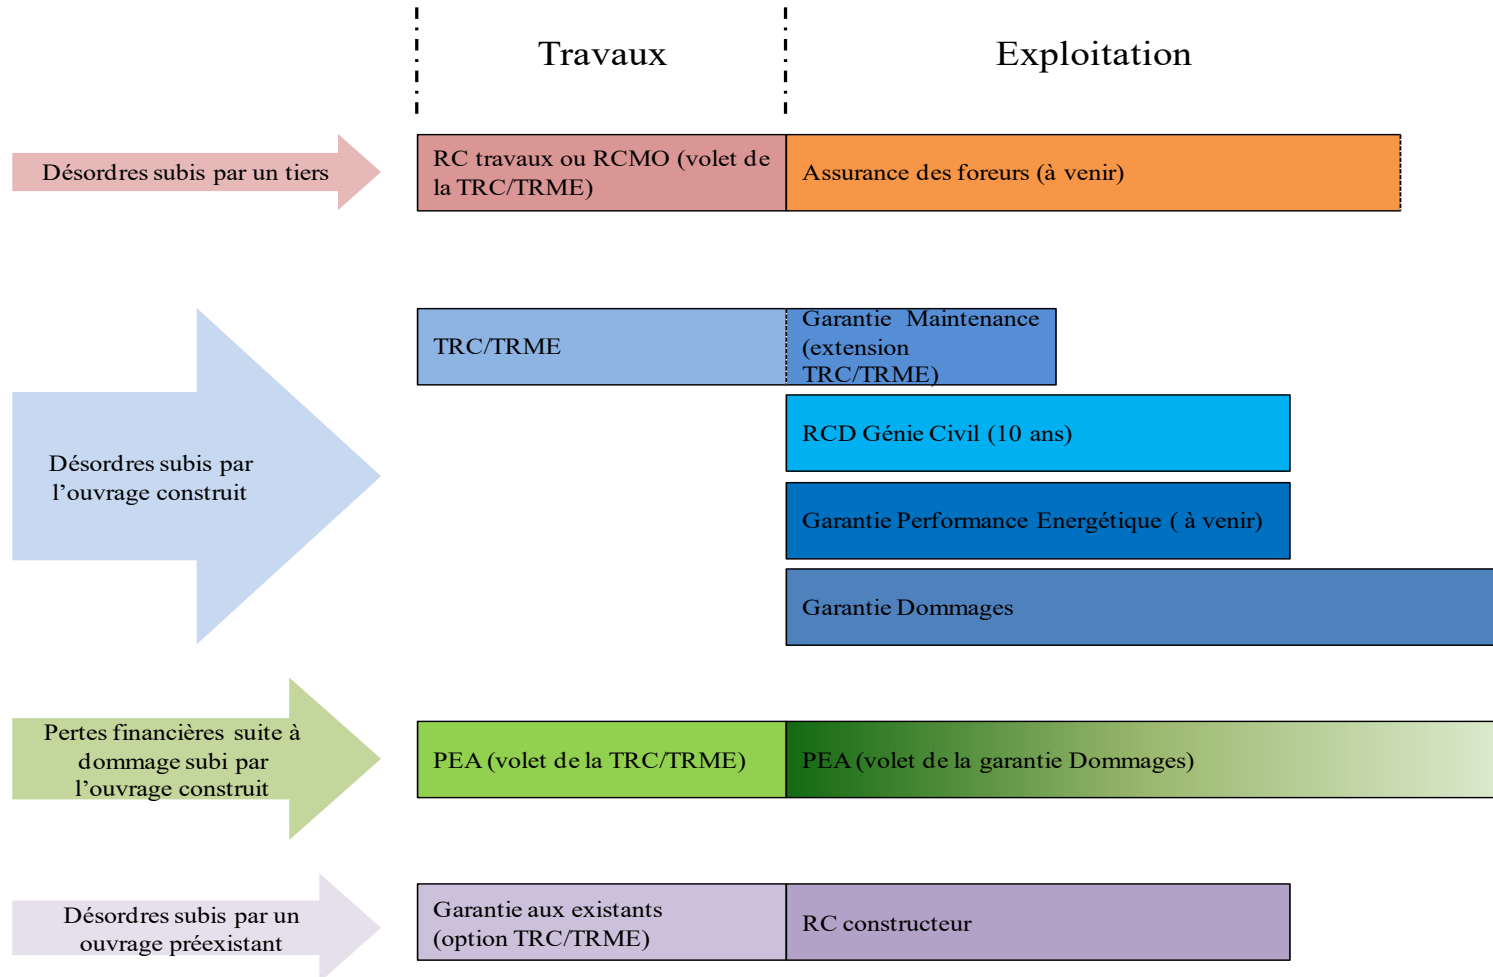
Travaux

Exploitation

Désordres subis par un tiers

RC travaux ou RCMO (volet de la TRC/TRME)

Assurance des foreurs (à venir)

Désordres subis par l’ouvrage construit

TRC/TRME

Garantie Maintenance (extension TRC/TRME)

RCD Génie Civil (10 ans)

Garantie Performance Energétique ( à venir)

Garantie Dommages

Pertes financières suite à dommage subi par l’ouvrage construit

PEA (volet de la TRC/TRME)

PEA (volet de la garantie Dommages)

Désordres subis par un ouvrage préexistant

Garantie aux existants (option TRC/TRME)

RC constructeur